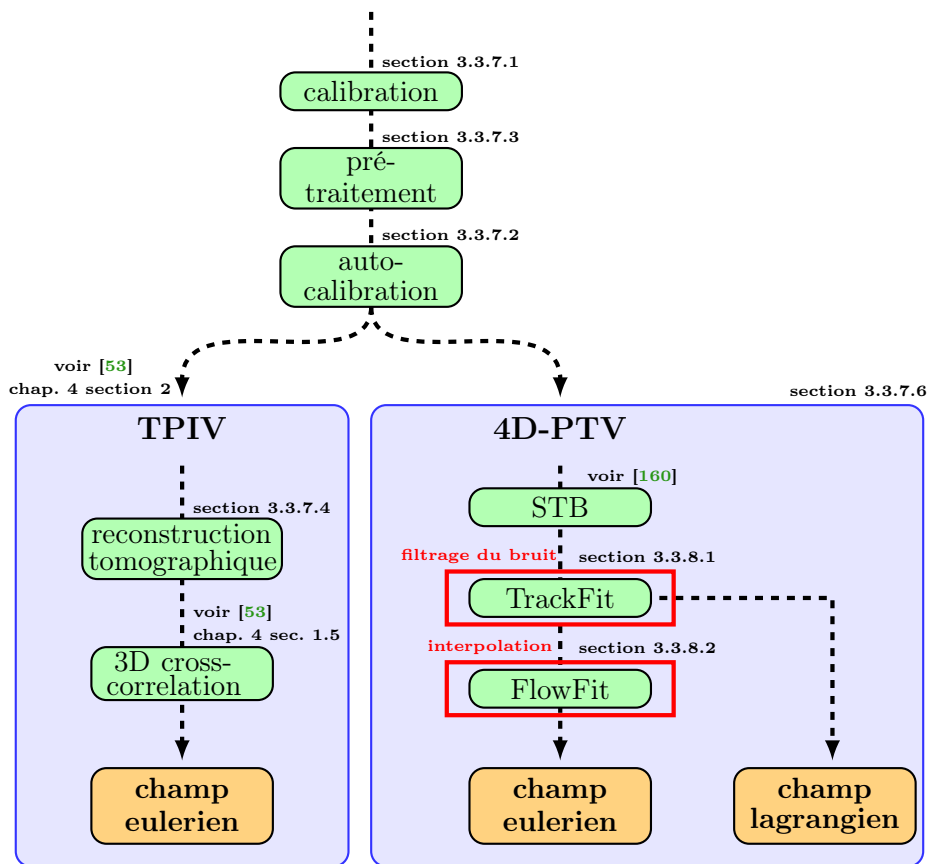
section 3.3.7.1

calibration

section 3.3.7.3

pré-traitement

section 3.3.7.2

auto-calibration

voir [53]
chap. 4 section 2

section 3.3.7.6

TPIV

section 3.3.7.4

reconstruction tomographique

voir [53]
chap. 4 sec. 1.5

3D cross-correlation

champ eulerien

4D-PTV

voir [160]

STB

filtrage du bruit

section 3.3.8.1

TrackFit

interpolation

section 3.3.8.2

FlowFit

champ eulerien

champ lagrangien